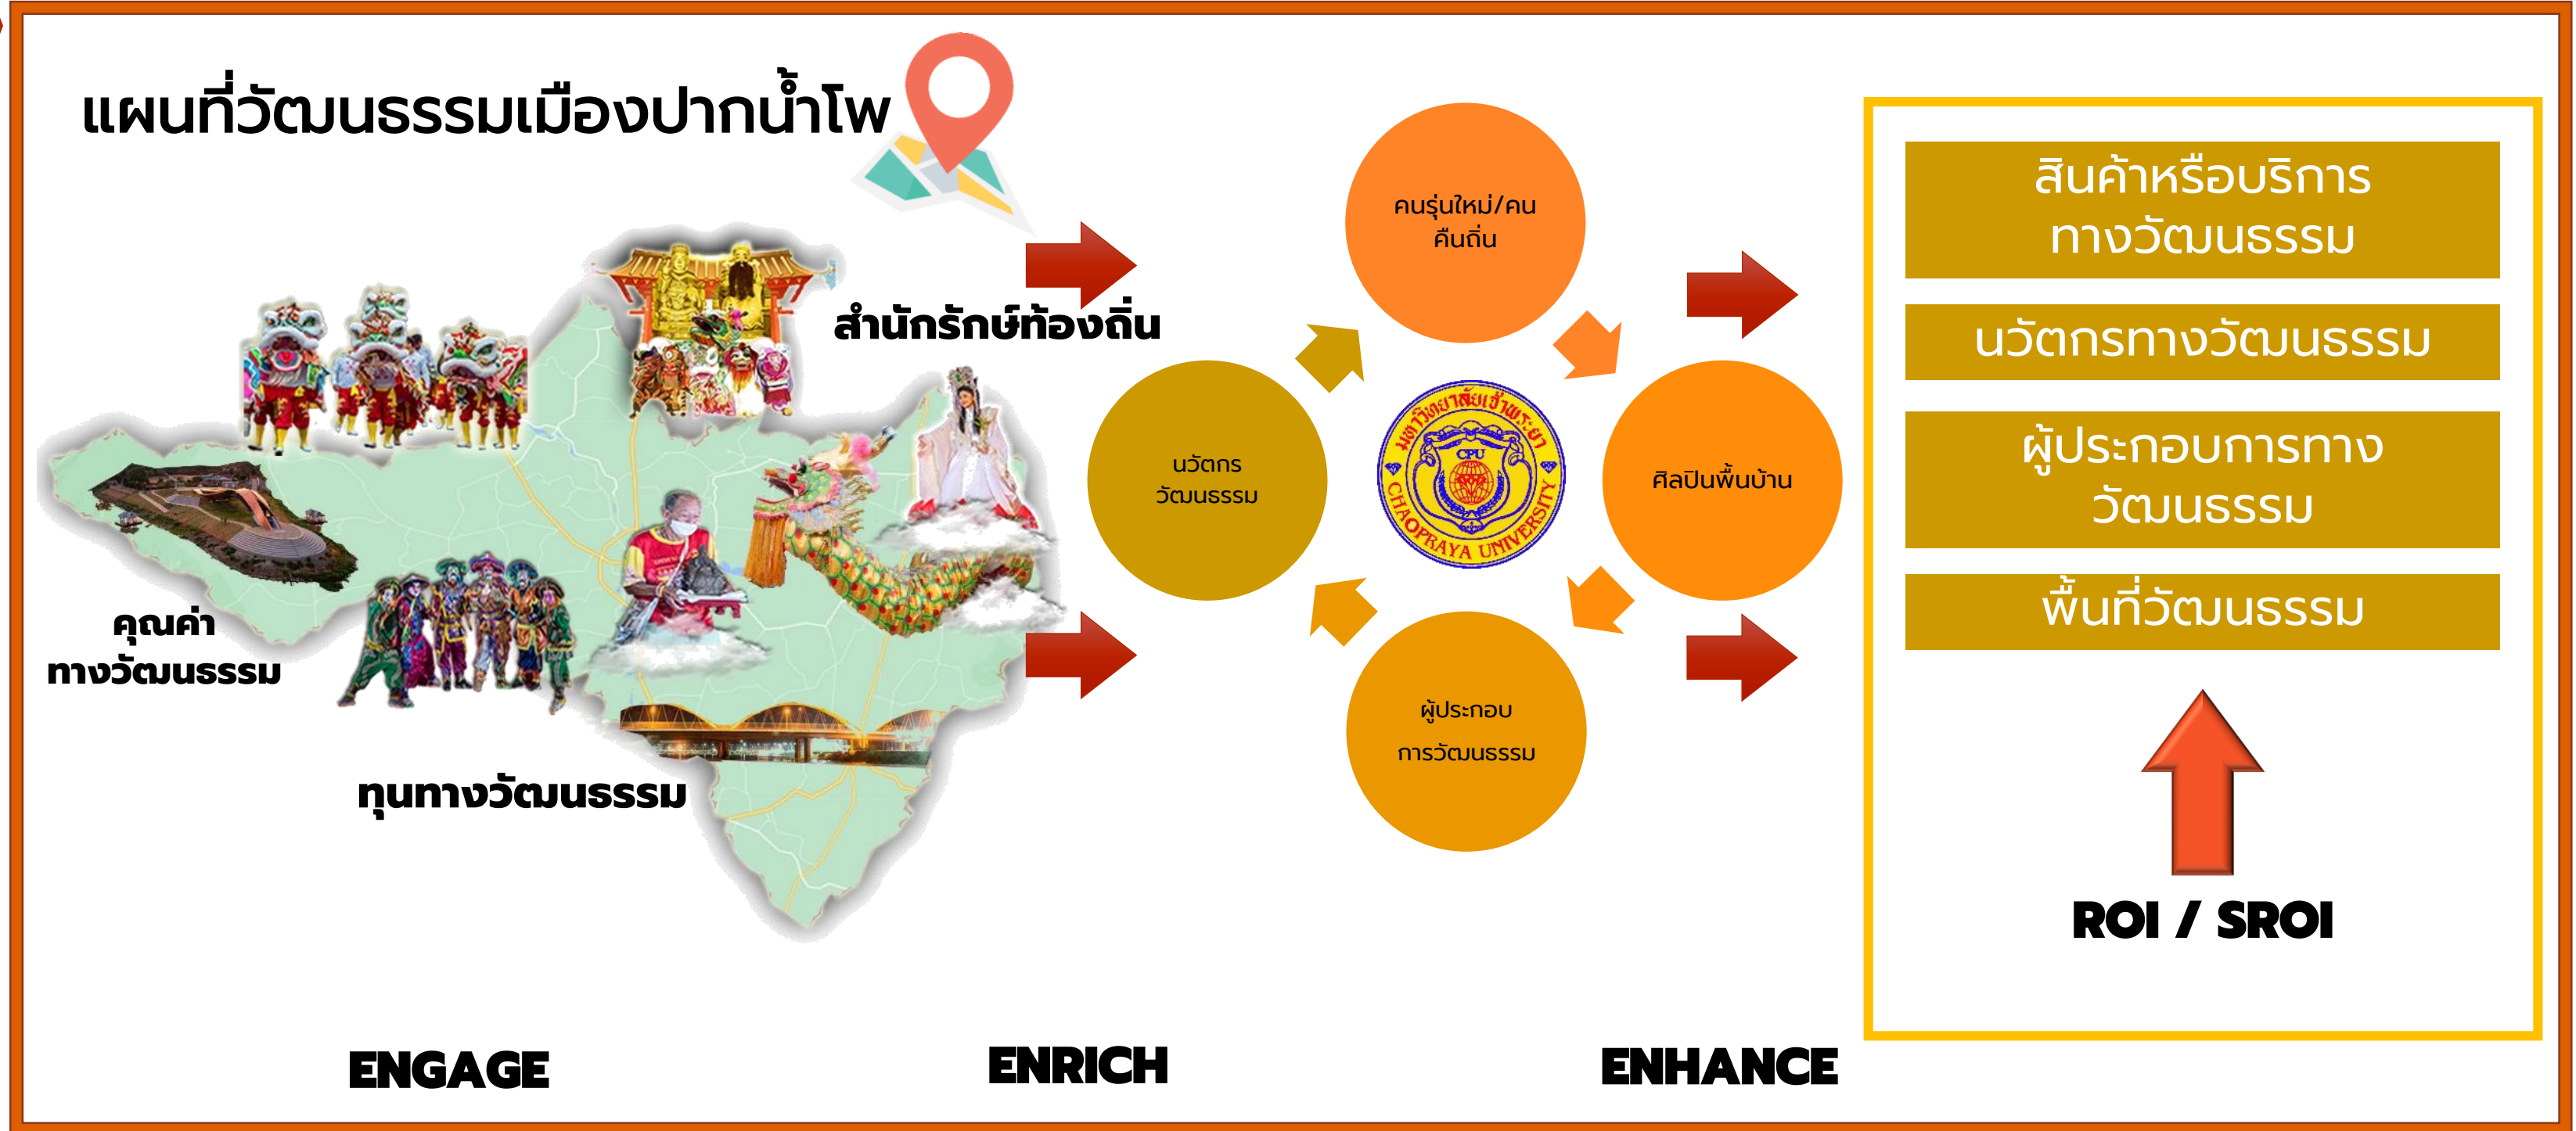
แผนที่วัฒนธรรมเมืองปากน้ำโพ

สำนักรักษ์ท้องถิ่น

คุณค่าทางวัฒนธรรม

ทุนทางวัฒนธรรม

คนรุ่นใหม่/คนคืนถิ่น

นวัตกรวัฒนธรรม

มหาวิทยาลัยเจ้าพระยา CPU CHAOPRAYA UNIVERSITY

ศิลปินพื้นบ้าน

ผู้ประกอบการวัฒนธรรม

สินค้าหรือบริการทางวัฒนธรรม

นวัตกรทางวัฒนธรรม

ผู้ประกอบการทางวัฒนธรรม

พื้นที่วัฒนธรรม

ROI / SROI

ENGAGE

ENRICH

ENHANCE